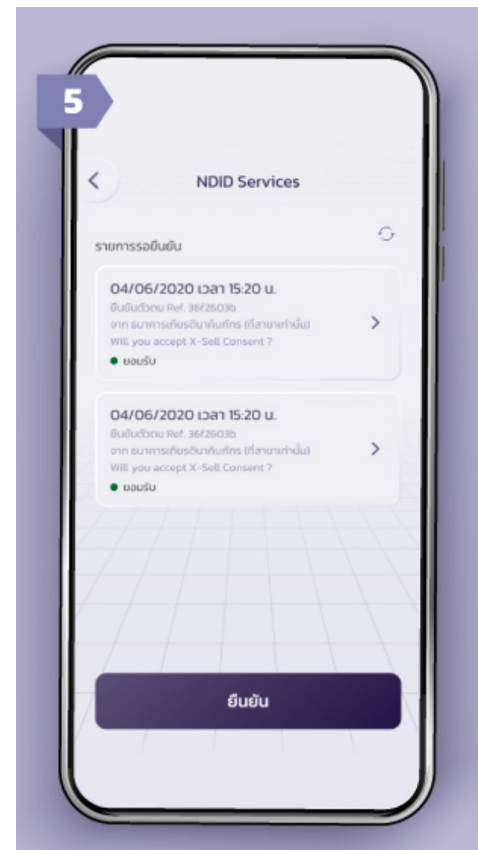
5

NDID Services

รายการรอยืนยัน

04/06/2020 เวลา 15:20 น.
ยืนยันตัวตน Ref. 36f2603b
จาก ธนาคารเกียรตินาคินภัทร (ที่สาขาเท่านั้น)
Will you accept X-Sell Consent ?
ยอมรับ

04/06/2020 เวลา 15:20 น.
ยืนยันตัวตน Ref. 36f2603b
จาก ธนาคารเกียรตินาคินภัทร (ที่สาขาเท่านั้น)
Will you accept X-Sell Consent ?
ยอมรับ

ยืนยัน